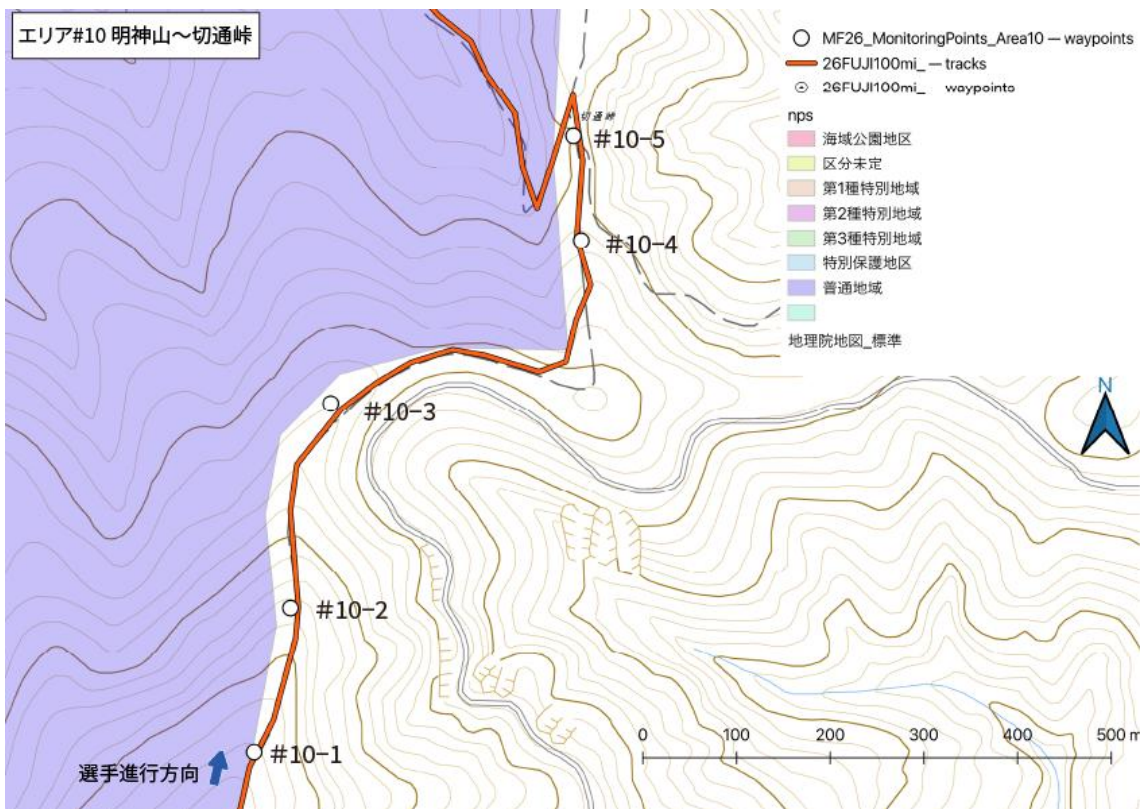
エリア#10 明神山〜切通峠

MF26_MonitoringPoints_Area10 — waypoints
26FUJI100mi_ — tracks
26FUJI100mi_ waypoints
nps
海域公園地区
区分未定
第1種特別地域
第2種特別地域
第3種特別地域
特別保護地区
普通地域
地理院地図_標準

切通峠
#10-5
#10-4
#10-3
#10-2
#10-1
選手進行方向

N

0 100 200 300 400 500 m